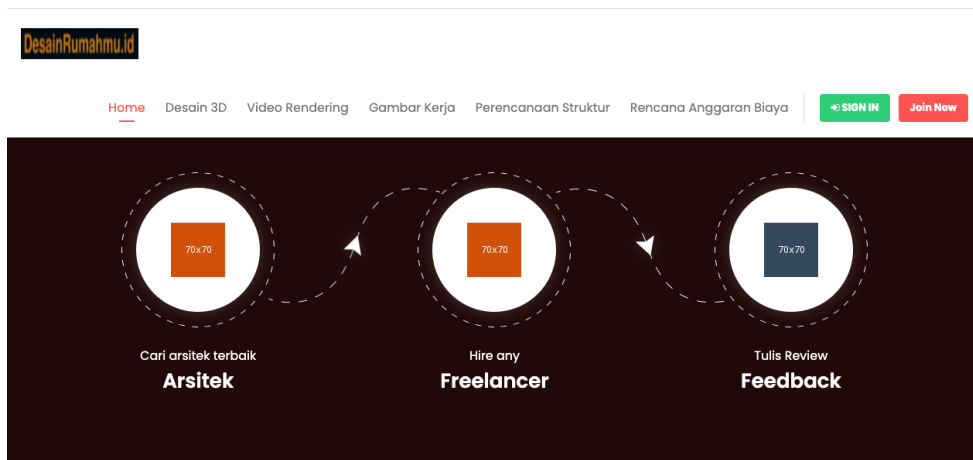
DesainRumahmu.id

Home Desain 3D Video Rendering Gambar Kerja Perencanaan Struktur Rencana Anggaran Biaya SIGN IN Join Now

70x70

Cari arsitek terbaik
Arsitek

70x70

Hire any
Freelancer

70x70

Tulis Review
Feedback